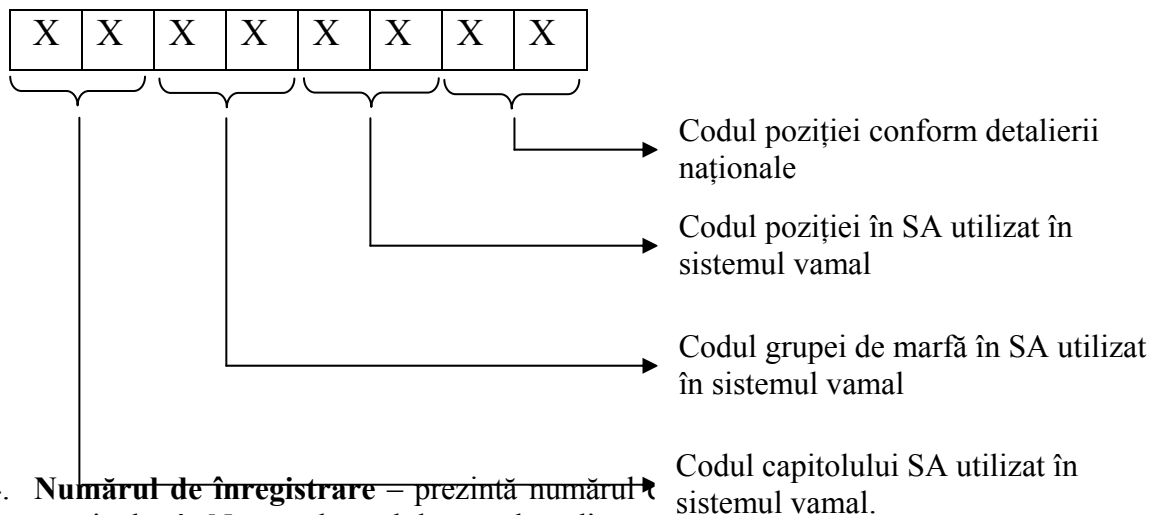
| X | X | X | X | X | X | X | X |
|---|---|---|---|---|---|---|---|

Codul poziției conform detalierii naționale

Codul poziției în SA utilizat în sistemul vamal

Codul grupei de marfă în SA utilizat în sistemul vamal

Codul capitolului SA utilizat în sistemul vamal.

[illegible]. **Numărul de înregistrare** – prezintă numărul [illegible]